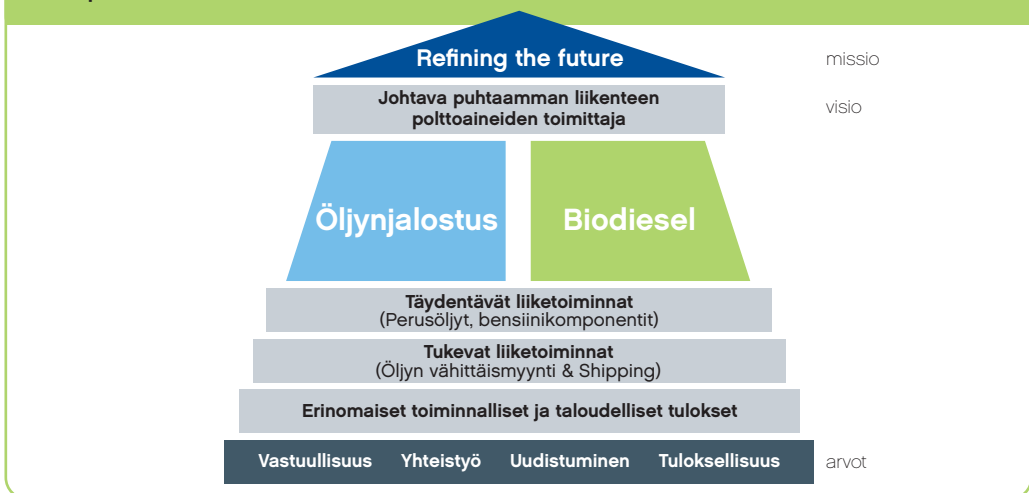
Refining the future

missio

Johtava puhtaamman liikenteen polttoaineiden toimittaja

visio

Öljynjalostus

Biodiesel

Täydentävät liiketoiminnat
(Perusöljyt, bensiinikomponentit)

Tukevat liiketoiminnat
(Öljyn vähittäismyynti & Shipping)

Erinomaiset toiminnalliset ja taloudelliset tulokset

Vastuullisuus Yhteistyö Uudistuminen Tuloksellisuus

arvot